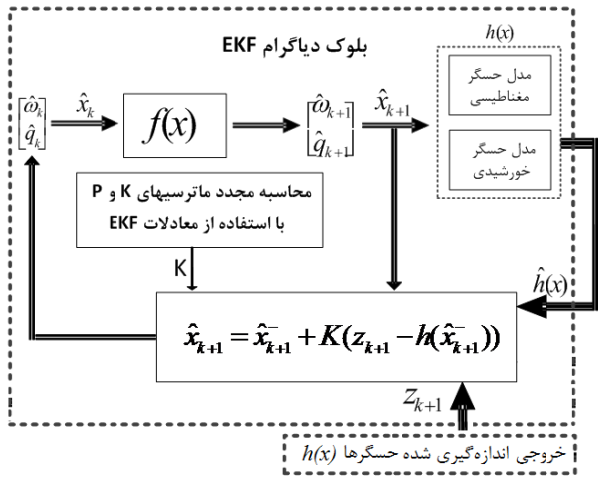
بلوک دیاگرام EKF

$h(x)$

مدل حسگر مغناطیسی

مدل حسگر خورشیدی

$\begin{bmatrix}\hat{\omega}_k \\ \hat{q}_k\end{bmatrix}$

$\hat{x}_k$

$f(x)$

$\begin{bmatrix}\hat{\omega}_{k+1} \\ \hat{q}_{k+1}\end{bmatrix}$

$\hat{x}_{k+1}$

محاسبه مجدد ماترسیهای K و P با استفاده از معادلات EKF

K

$\hat{h}(x)$

$\hat{x}_{k+1} = \hat{x}^{-}_{k+1} + K(z_{k+1} - h(\hat{x}^{-}_{k+1}))$

$Z_{k+1}$

خروجی اندازه‌گیری شده حسگرها $h(x)$